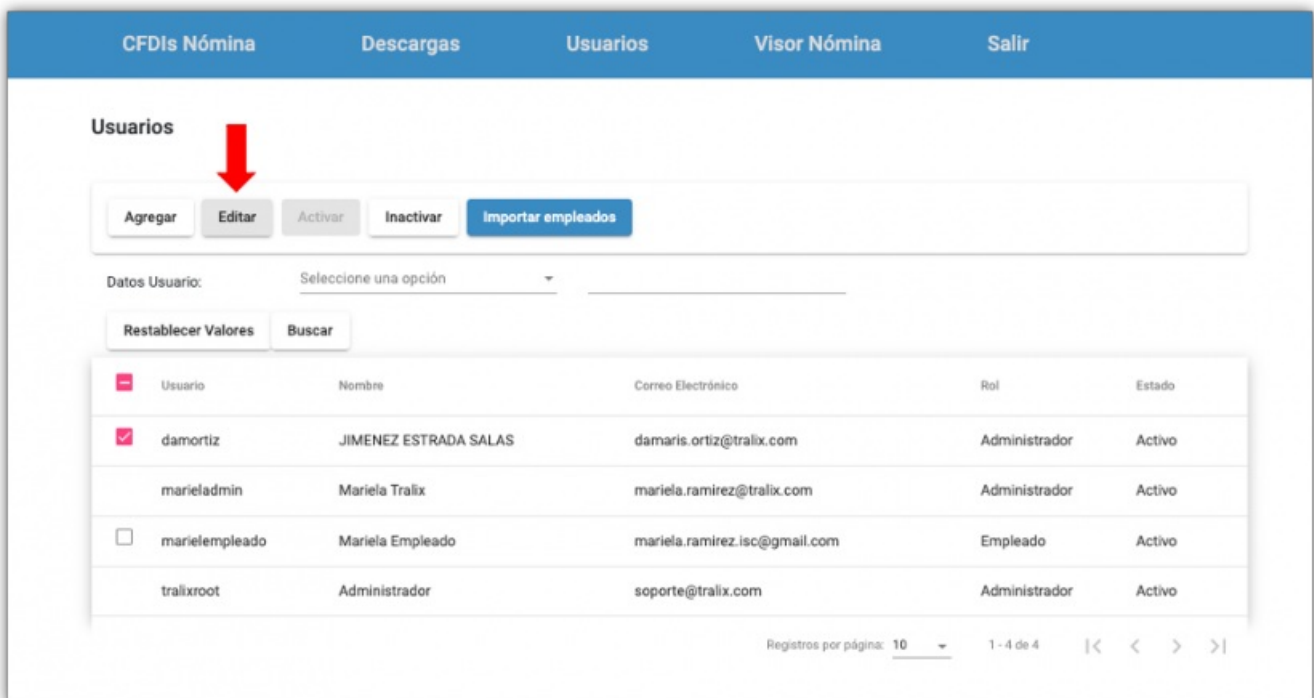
CFDIs Nómina Descargas Usuarios Visor Nómina Salir

Usuarios

Agregar Editar Activar Inactivar Importar empleados

Datos Usuario: Seleccione una opción

Restablecer Valores Buscar

| Usuario | Nombre | Correo Electrónico | Rol | Estado |
|---|---|---|---|---|
| damortiz | JIMENEZ ESTRADA SALAS | damaris.ortiz@tralix.com | Administrador | Activo |
| marieladmin | Mariela Tralix | mariela.ramirez@tralix.com | Administrador | Activo |
| marielempleado | Mariela Empleado | mariela.ramirez.isc@gmail.com | Empleado | Activo |
| tralixroot | Administrador | soporte@tralix.com | Administrador | Activo |

Registros por página: 10 1 - 4 de 4